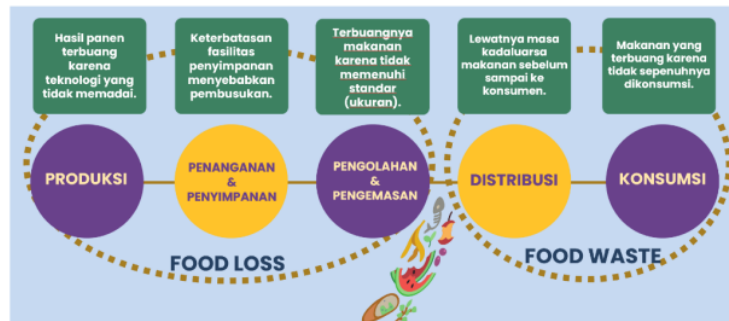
Hasil panen terbuang karena teknologi yang tidak memadai.

Keterbatasan fasilitas penyimpanan menyebabkan pembusukan.

Terbuangnya makanan karena tidak memenuhi standar (ukuran).

Lewatnya masa kadaluarsa makanan sebelum sampai ke konsumen.

Makanan yang terbuang karena tidak sepenuhnya dikonsumsi.

PRODUKSI

PENANGANAN & PENYIMPANAN

PENGOLAHAN & PENGEMASAN

DISTRIBUSI

KONSUMSI

FOOD LOSS

FOOD WASTE